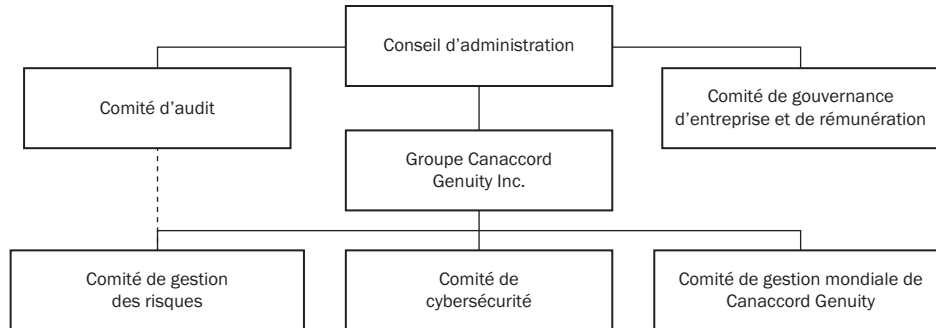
Conseil d’administration

Comité d’audit

Comité de gouvernance d’entreprise et de rémunération

Groupe Canaccord Genuity Inc.

Comité de gestion des risques

Comité de cybersécurité

Comité de gestion mondiale de Canaccord Genuity